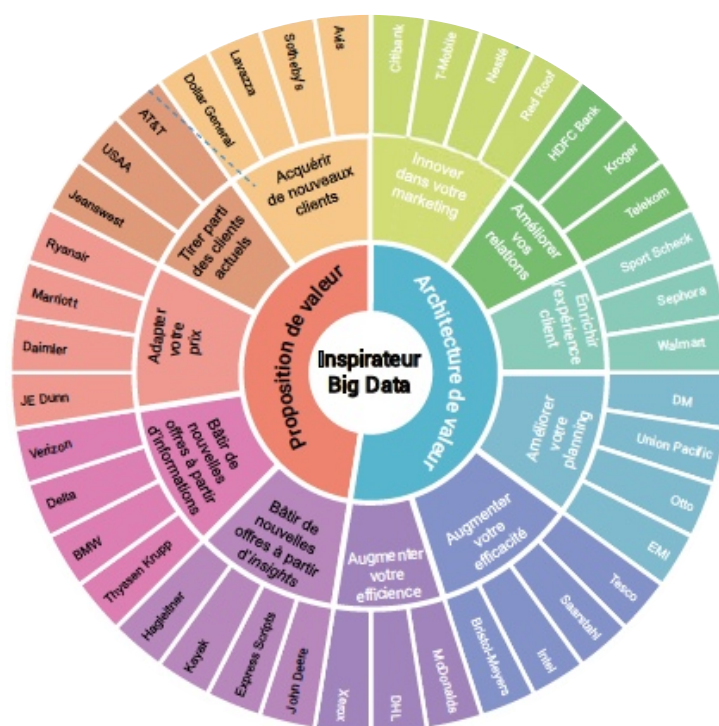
Inspirateur Big Data

Proposition de valeur

Architecture de valeur

Acquérir de nouveaux clients

Avis

Sotheby's

Lavazza

Dollar General

Innover dans votre marketing

Citibank

T-Mobile

Nestlé

Red Roof

Améliorer vos relations

HDFC Bank

Kroger

Telekom

Enrichir l'expérience client

Sport Scheck

Sephora

Walmart

Améliorer votre planning

DM

Union Pacific

Otto

EMI

Augmenter votre efficacité

Tesco

Saarstahl

Intel

Bristol-Meyers

Augmenter votre efficience

McDonalds

DHL

Xerox

Bâtir de nouvelles offres à partir d'insights

John Deere

Express Scripts

Kayak

Hagleitner

Bâtir de nouvelles offres à partir d'informations

Thyssen Krupp

BMW

Delta

Verizon

Adapter votre prix

JE Dunn

Daimler

Marriott

Ryanair

Tirer parti des clients actuels

Jeanswest

USAA

AT&T